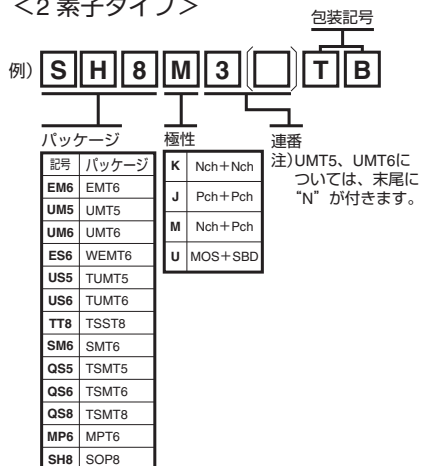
<2 素子タイプ>

包装記号

例) S H 8 M 3 [ ] T B

パッケージ

| 記号 | パッケージ |
|---|---|
| EM6 | EMT6 |
| UM5 | UMT5 |
| UM6 | UMT6 |
| ES6 | WEMT6 |
| US5 | TUMT5 |
| US6 | TUMT6 |
| TT8 | TSST8 |
| SM6 | SMT6 |
| QS5 | TSMT5 |
| QS6 | TSMT6 |
| QS8 | TSMT8 |
| MP6 | MPT6 |
| SH8 | SOP8 |

極性

| K | Nch＋Nch |
|---|---|
| J | Pch＋Pch |
| M | Nch＋Pch |
| U | MOS＋SBD |

連番

注)UMT5、UMT6については、末尾に"N"が付きます。